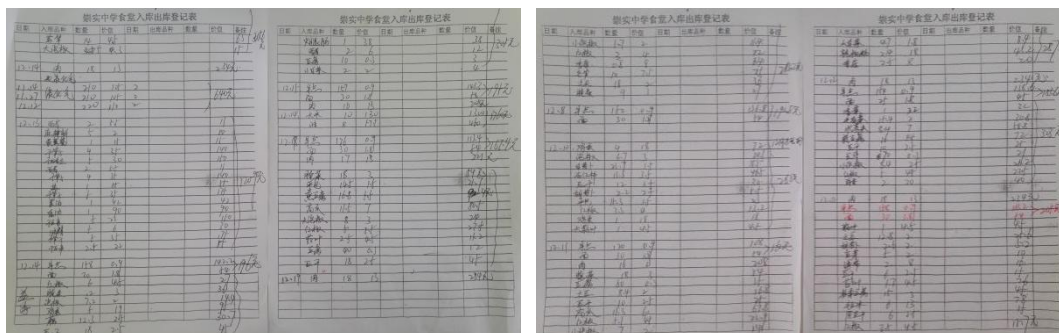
崇实中学食堂入库出库登记表

| 日期 | 入库品种 | 数量 | 单价 | 日期 | 出库品种 | 数量 | 价值 | 备注 |
|---|---|---|---|---|---|---|---|---|
| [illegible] | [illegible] | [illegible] | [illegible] | | | | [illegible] | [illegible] |

崇实中学食堂入库出库登记表

| 日期 | 入库品种 | 数量 | 单价 | 日期 | 出库品种 | 数量 | 价值 | 备注 |
|---|---|---|---|---|---|---|---|---|
| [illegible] | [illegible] | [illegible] | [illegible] | | | | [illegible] | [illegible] |

崇实中学食堂入库出库登记表

| 日期 | 入库品种 | 数量 | 单价 | 日期 | 出库品种 | 数量 | 价值 | 备注 |
|---|---|---|---|---|---|---|---|---|
| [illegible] | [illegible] | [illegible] | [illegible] | | | | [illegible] | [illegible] |

崇实中学食堂入库出库登记表

| 日期 | 入库品种 | 数量 | 单价 | 日期 | 出库品种 | 数量 | 价值 | 备注 |
|---|---|---|---|---|---|---|---|---|
| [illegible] | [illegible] | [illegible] | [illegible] | | | | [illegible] | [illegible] |